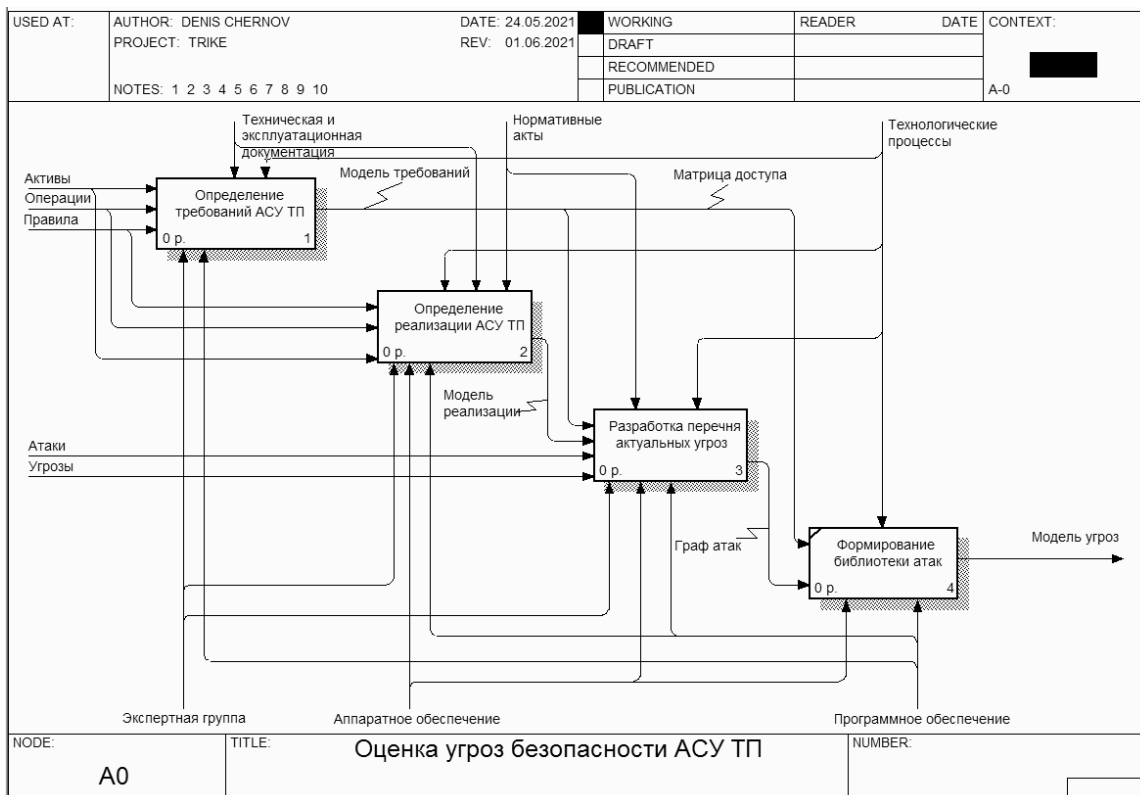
| USED AT: | AUTHOR: DENIS CHERNOV | DATE: 24.05.2021 | | WORKING | READER | DATE | CONTEXT: |
|---|---|---|---|---|---|---|---|
| | PROJECT: TRIKE | REV: 01.06.2021 | | DRAFT | | | |
| | | | | RECOMMENDED | | | |
| | NOTES: 1 2 3 4 5 6 7 8 9 10 | | | PUBLICATION | | | A-0 |

Техническая и эксплуатационная документация

Нормативные акты

Технологические процессы

Активы
Операции
Правила

Определение требований АСУ ТП
0 р. 1

Модель требований

Матрица доступа

Определение реализации АСУ ТП
0 р. 2

Модель реализации

Атаки
Угрозы

Разработка перечня актуальных угроз
0 р. 3

Граф атак

Формирование библиотеки атак
0 р. 4

Модель угроз

Экспертная группа

Аппаратное обеспечение

Программное обеспечение

| NODE: | TITLE: | NUMBER: |
|---|---|---|
| A0 | Оценка угроз безопасности АСУ ТП | |